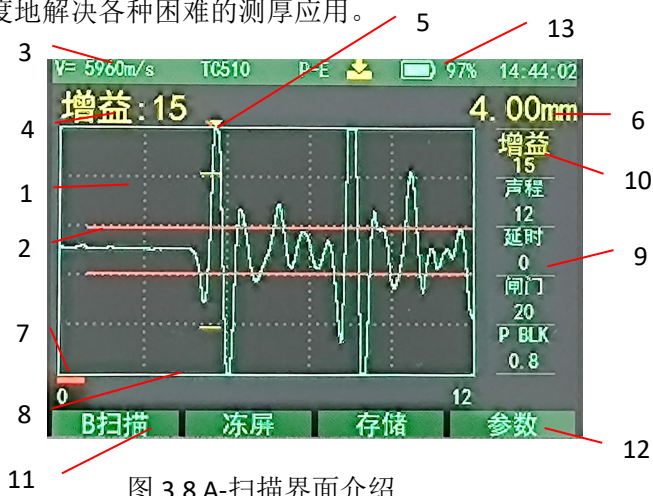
度地解决各种困难的测厚应用。

5

13

3

V= 5960m/s TC510 P-E 97% 14:44:02

增益:15

4.00mm

4

6

增益 15

10

1

声程 12

2

延时 0

9

闸门 20

7

P BLK 0.8

0

12

8

B扫描 冻屏 存储 参数

12

11

图 3.8 A-扫描界面介绍